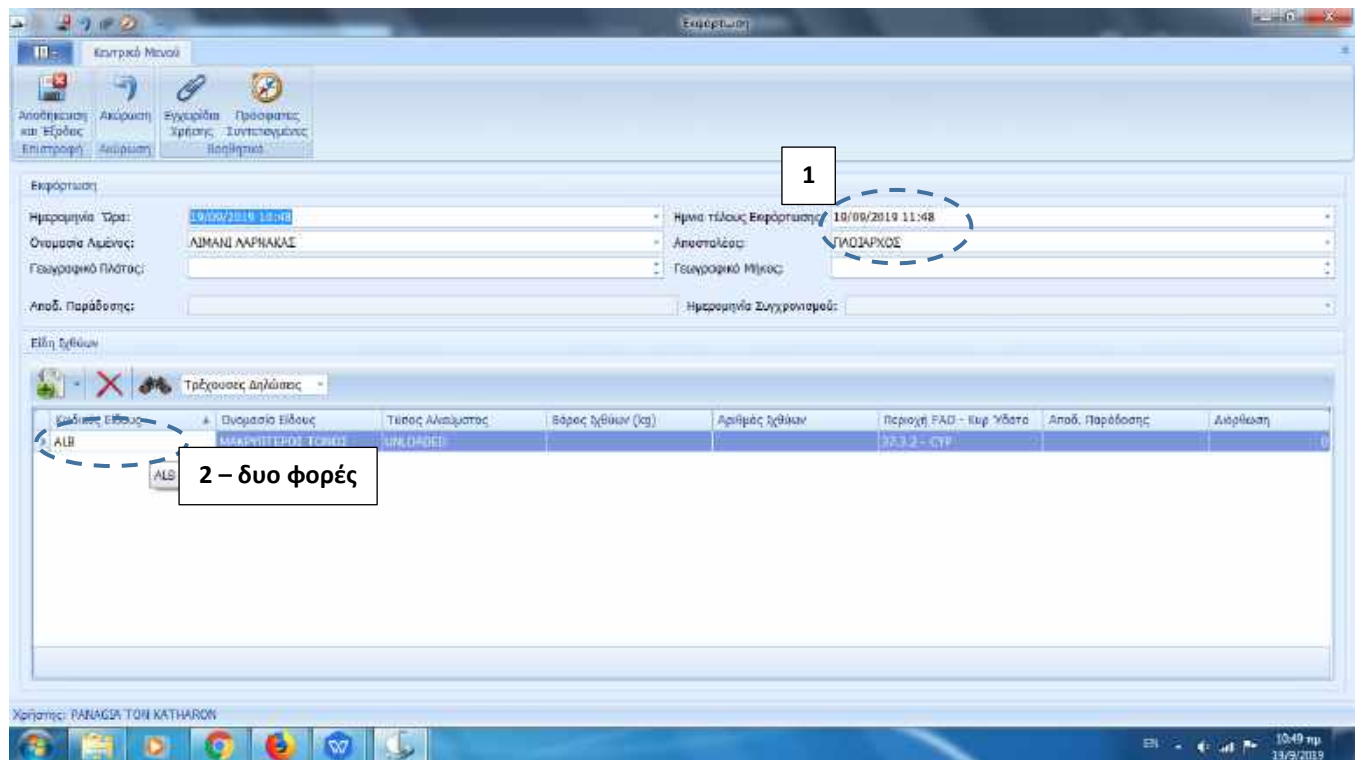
Εκφόρτωση

Κεντρικό Μενού

Αποθήκευση και Έξοδος | Ακύρωση | Εγχειρίδια Χρήσης | Πρόσφατες Συντεταγμένες

Επιστροφή | Ακύρωση | Βοήθεια

Εκφόρτωση

Ημερομηνία Ώρα: 19/09/2019 10:48

Ονομασία Λιμένος: ΛΙΜΑΝΙ ΛΑΡΝΑΚΑΣ

Γεωγραφικό Πλάτος:

Αποδ. Παράδοσης:

1

Ημ/νια τέλους Εκφόρτωσης: 10/09/2019 11:48

Αποστολέας: ΠΛΟΙΑΡΧΟΣ

Γεωγραφικό Μήκος:

Ημερομηνία Συγχρονισμού:

Είδη Ιχθύων

Τρέχουσες Δηλώσεις

| Κωδικός Είδους | Ονομασία Είδους | Τύπος Αλιεύματος | Βάρος Ιχθύων (kg) | Αριθμός Ιχθύων | Περιοχή FAO - Κυρ Ύδατα | Αποδ. Παράδοσης | Διόρθωση |
|---|---|---|---|---|---|---|---|
| ALB | ΜΑΚΡΥΠΤΕΡΟΣ ΤΟΝΟΣ | UNLOADED | | | 37.3.2 - CYP | | 0 |

ALB

2 – δυο φορές

Χρήστης: PANAGIA TON KATHARON

EN 10:49 πμ 13/9/2019